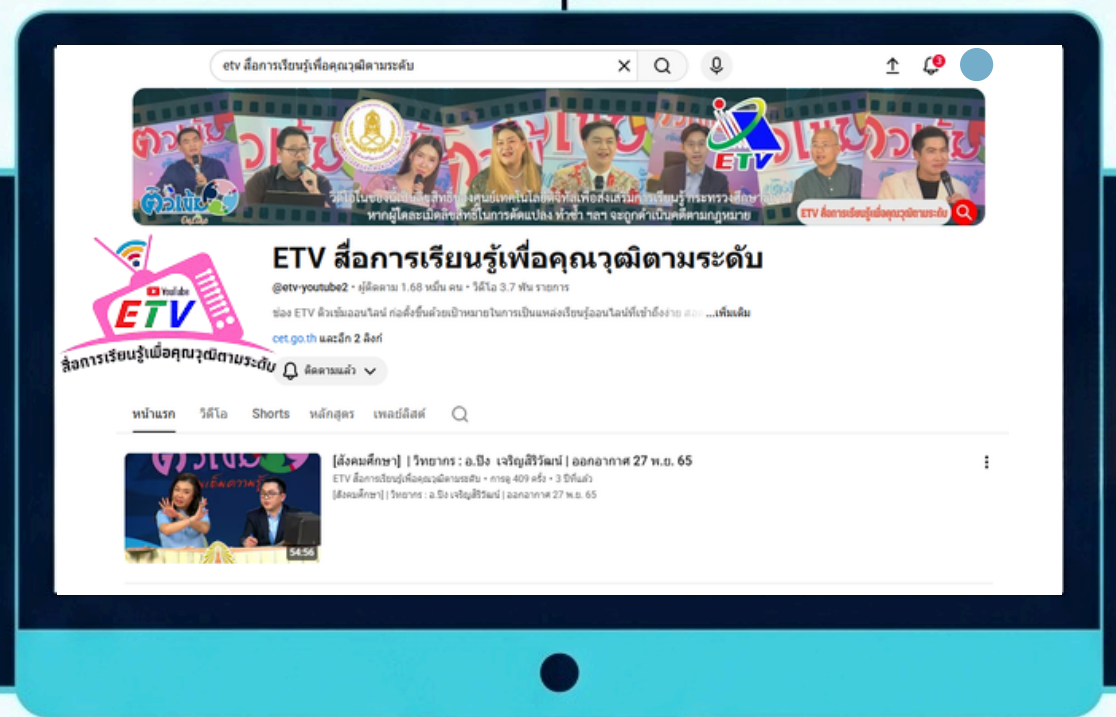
etv สื่อการเรียนรู้เพื่อคุณวุฒิตามระดับ

3

ติวเข้ม

ติวเข้ม Online

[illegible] หากผู้ใดละเมิดลิขสิทธิ์ในการตัดแปลง ทำซ้ำ ฯลฯ จะถูกดำเนินคดีตามกฎหมาย

ETV

ETV สื่อการเรียนรู้เพื่อคุณวุฒิตามระดับ

YouTube
ETV
สื่อการเรียนรู้เพื่อคุณวุฒิตามระดับ

ETV สื่อการเรียนรู้เพื่อคุณวุฒิตามระดับ

@etv-youtube2 • ผู้ติดตาม 1.68 หมื่น คน • วิดีโอ 3.7 พัน รายการ

ช่อง ETV ติวเข้มออนไลน์ ก่อตั้งขึ้นด้วยเป้าหมายในการเป็นแหล่งเรียนรู้ออนไลน์ที่เข้าถึงง่าย สอ ...เพิ่มเติม

cet.go.th และอีก 2 ลิงก์

ติดตามแล้ว

หน้าแรก วิดีโอ Shorts หลักสูตร เพลย์ลิสต์

54:56

[สังคมศึกษา] | วิทยากร : อ.ปิง เจริญสิริวัฒน์ | ออกอากาศ 27 พ.ย. 65

ETV สื่อการเรียนรู้เพื่อคุณวุฒิตามระดับ • การดู 409 ครั้ง • 3 ปีที่แล้ว

[สังคมศึกษา] | วิทยากร : อ.ปิง เจริญสิริวัฒน์ | ออกอากาศ 27 พ.ย. 65